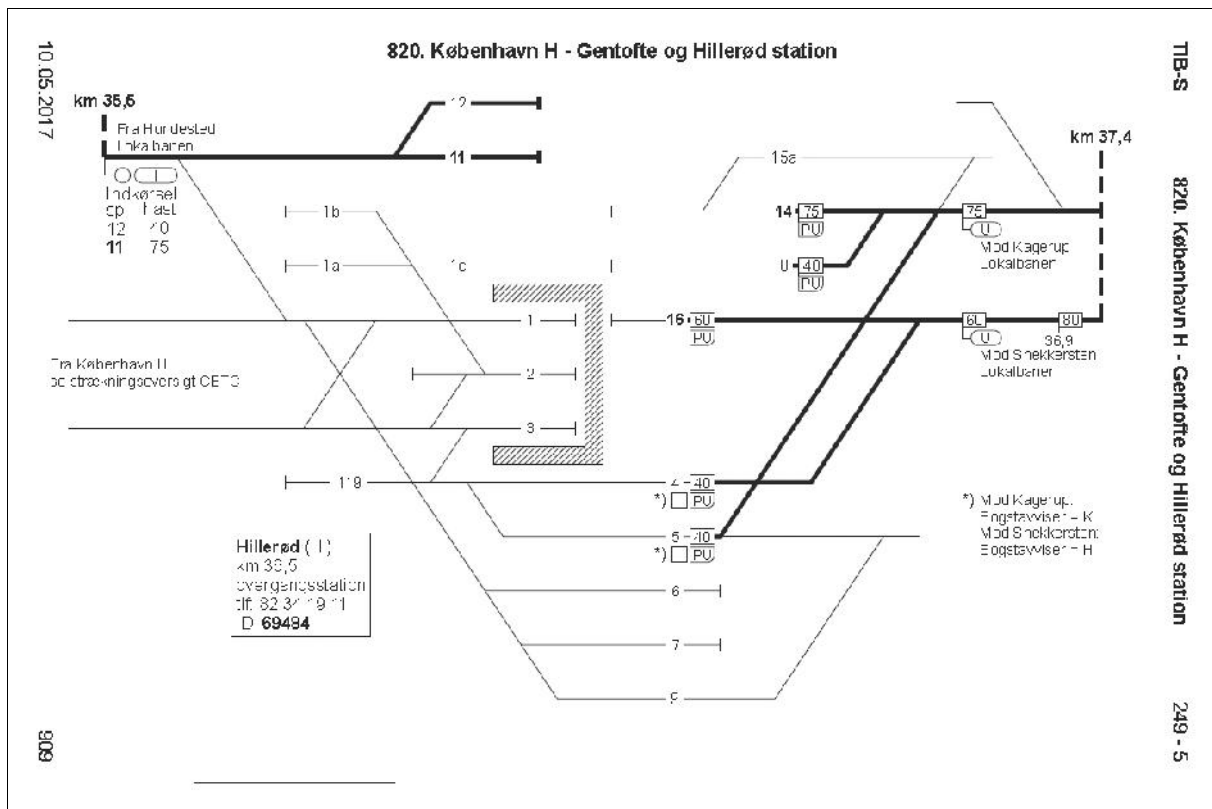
820. København H - Gentofte og Hillerød station

10.05.2017

TIB-S

820. København H - Gentofte og Hillerød station

km 35,6

Fra Hundested Lokalbanen

12

11

Indkørsel
spor Hast.
12 40
11 75

1b

1a

1c

1

2

3

119

16 60 PU

4 40 *) PU

5 40 *) PU

6

7

9

15a

14 75 PU

75 U

Mod Kagerup Lokalbaner

U 40 PU

60 U

80 36,9

Mod Snekkersten Lokalbaner

km 37,4

Fra København H bedtrækningsoverst gt CETC

*) Mod Kagerup: Bogstavviser = K
Mod Snekkersten: Bogstavviser = H

Hillerød (H)
km 36,5
overgangsstation
tlf. 82 34 19 11
D 69484

909

249 - 5